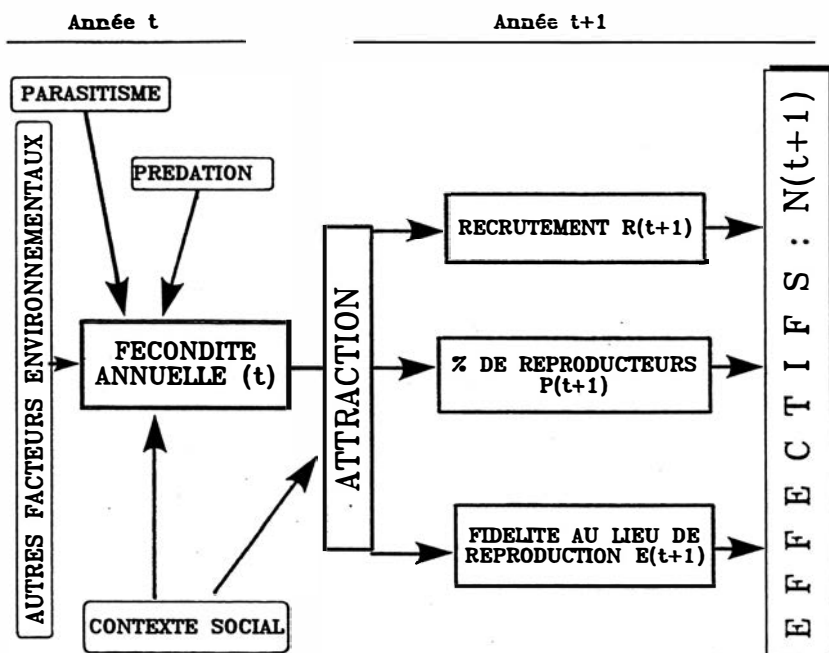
Année t

Année t+1

PARASITISME

AUTRES FACTEURS ENVIRONNEMENTAUX

PREDATION

FECONDITE ANNUELLE (t)

CONTEXTE SOCIAL

ATTRACTION

RECRUTEMENT R(t+1)

% DE REPRODUCTEURS P(t+1)

FIDELITE AU LIEU DE REPRODUCTION E(t+1)

EFFECTIFS : N(t+1)